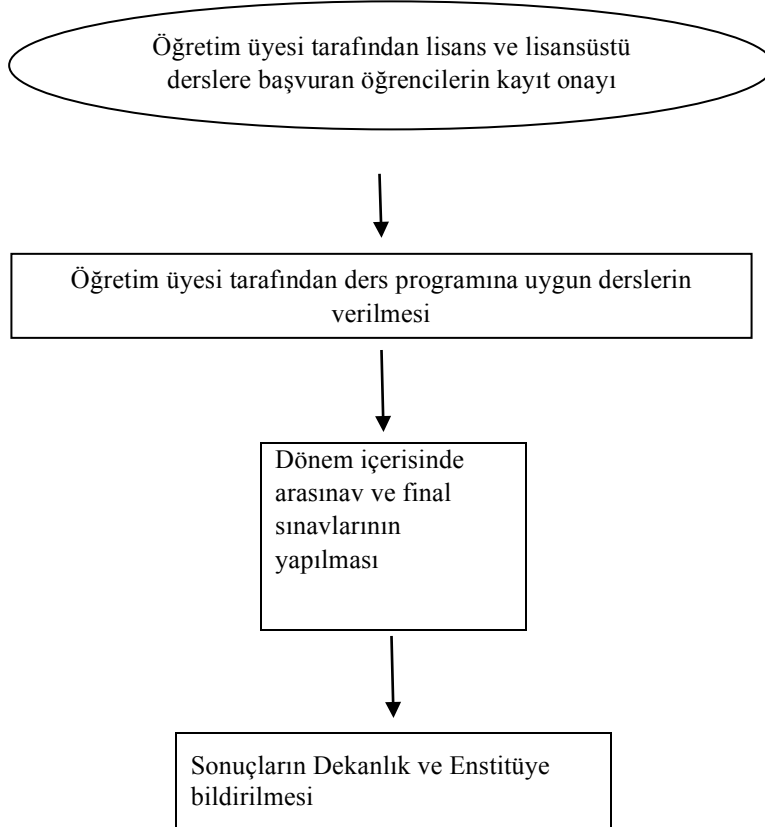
Öğretim üyesi tarafından lisans ve lisansüstü derslere başvuran öğrencilerin kayıt onayı

Öğretim üyesi tarafından ders programına uygun derslerin verilmesi

Dönem içerisinde arasınav ve final sınavlarının yapılması

Sonuçların Dekanlık ve Enstitüye bildirilmesi